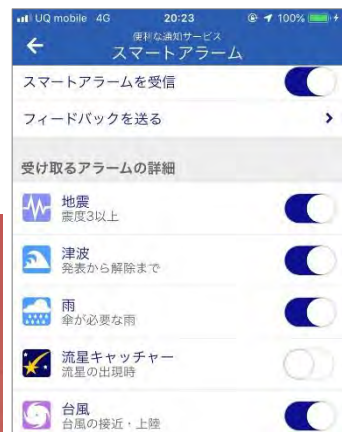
UQ mobile 4G 20:23 100%
便利な通知サービス
スマートアラーム

スマートアラームを受信

フィードバックを送る

受け取るアラームの詳細

地震
震度3以上

津波
発表から解除まで

雨
傘が必要な雨

流星キャッチャー
流星の出現時

台風
台風の接近，上陸